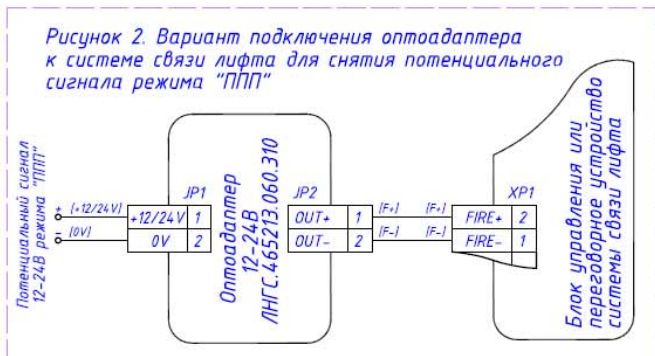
Рисунок 2. Вариант подключения оптоадаптера к системе связи лифта для снятия потенциального сигнала режима "ППП"

Потенциальный сигнал 12-24В режима "ППП"

+ (+12/24V)
- (0V)

JP1
| +12/24V | 1 |
|---|---|
| 0V | 2 |

Оптоадаптер 12-24В ЛНГС.465213.060.310

JP2
| OUT+ | 1 |
|---|---|
| OUT- | 2 |

(F+) (F+)
(F-) (F-)

XP1
| FIRE+ | 2 |
|---|---|
| FIRE- | 1 |

Блок управления или переговорное устройство системы связи лифта